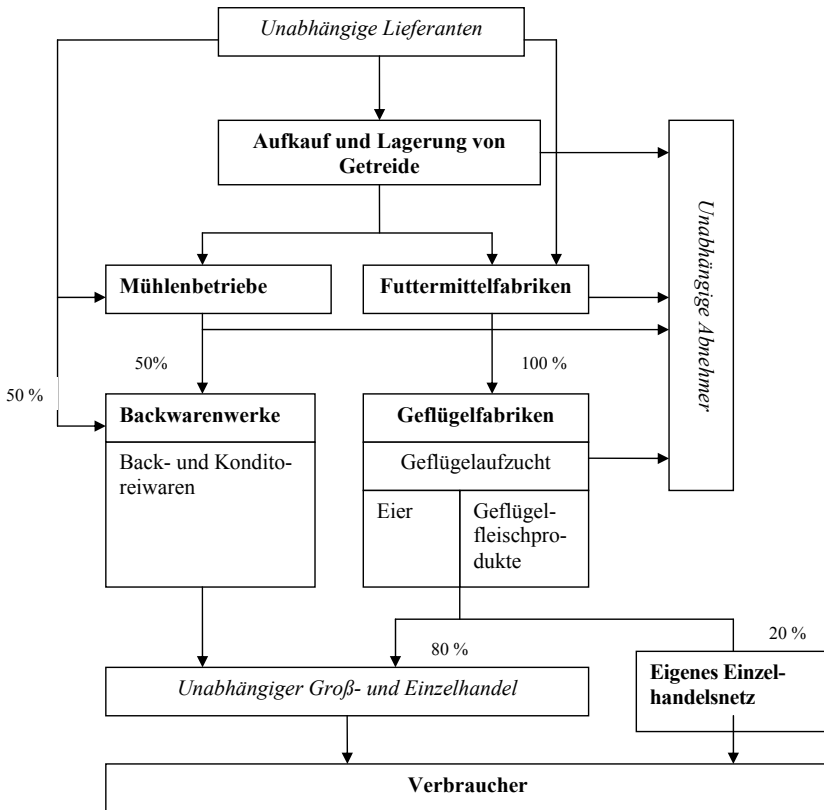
Unabhängige Lieferanten

Aufkauf und Lagerung von Getreide

Unabhängige Abnehmer

Mühlenbetriebe

Futtermittelfabriken

50%

100 %

50 %

Backwarenwerke

Back- und Konditoreiwaren

Geflügelfabriken

Geflügelaufzucht

Eier

Geflügelfleischprodukte

80 %

20 %

Unabhängiger Groß- und Einzelhandel

Eigenes Einzelhandelsnetz

Verbraucher